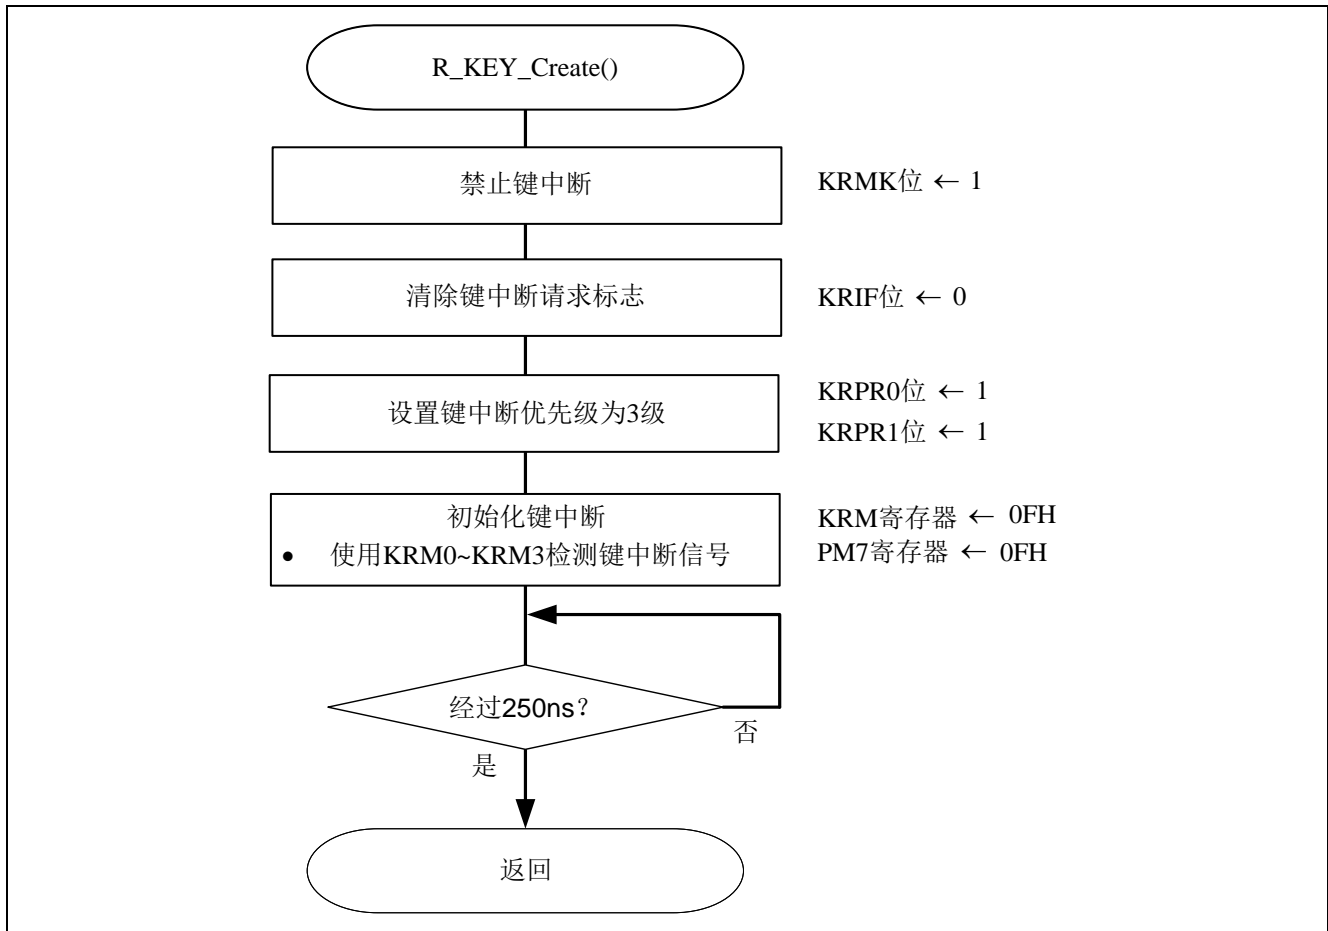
R_KEY_Create()

禁止键中断

KRMK位 ← 1

清除键中断请求标志

KRIF位 ← 0

设置键中断优先级为3级

KRPR0位 ← 1
KRPR1位 ← 1

初始化键中断
• 使用KRM0~KRM3检测键中断信号

KRM寄存器 ← 0FH
PM7寄存器 ← 0FH

经过250ns?

否

是

返回